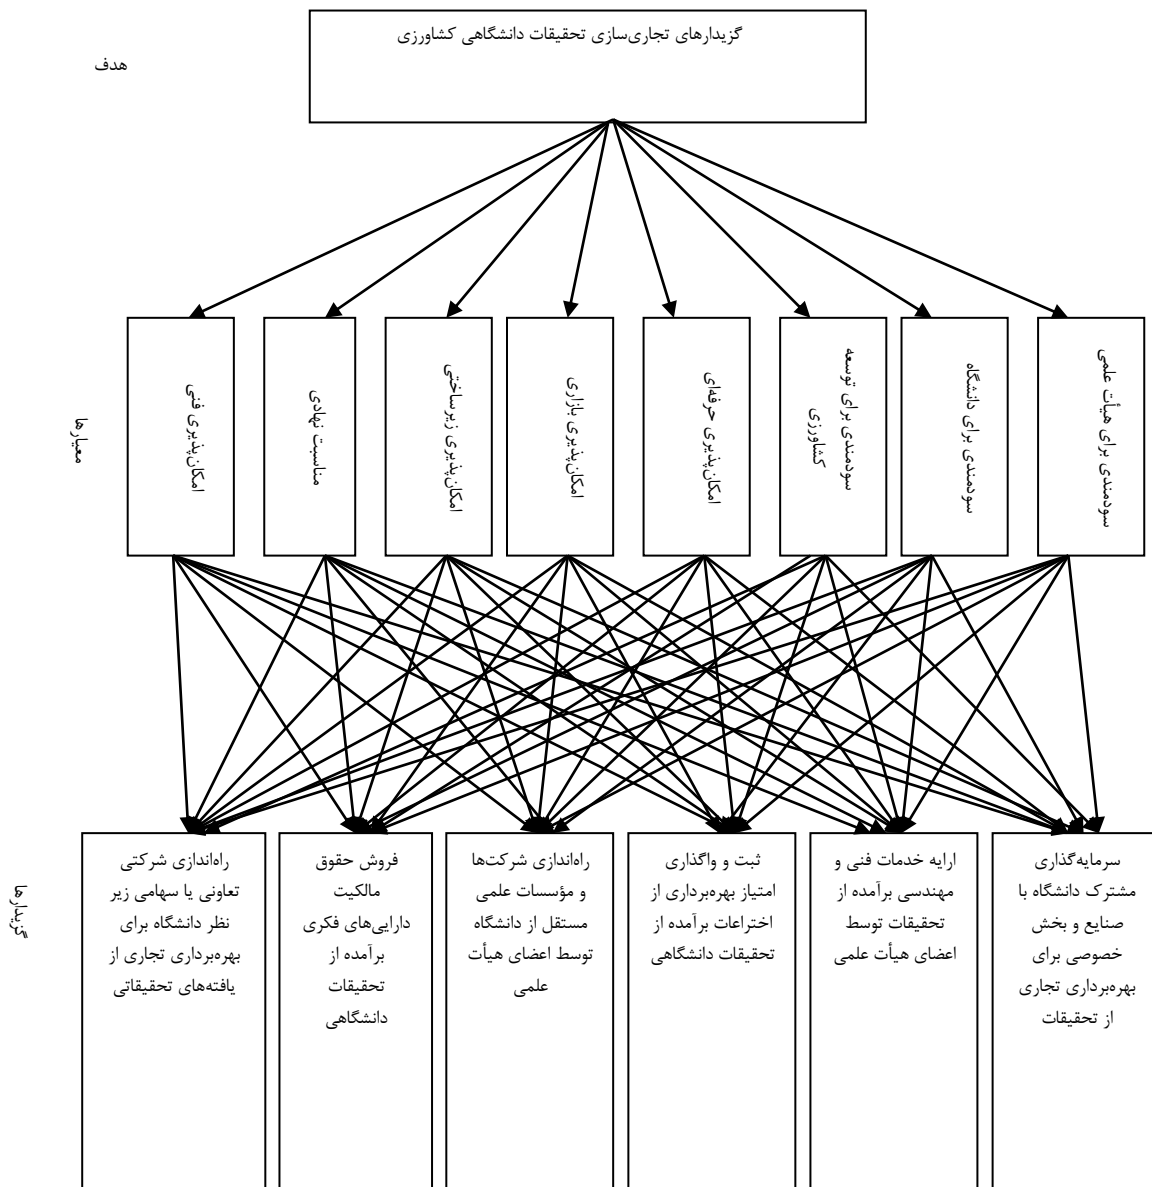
هدف

گزیدارهای تجاری‌سازی تحقیقات دانشگاهی کشاورزی

معیارها

سودمندی برای هیأت علمی

سودمندی برای دانشگاه

سودمندی برای توسعه کشاورزی

امکان‌پذیری حرفه‌ای

امکان‌پذیری بازاری

امکان‌پذیری زیرساختی

مناسبت نهادی

امکان‌پذیری فنی

گزیدارها

سرمایه‌گذاری مشترک دانشگاه با صنایع و بخش خصوصی برای بهره‌برداری تجاری از تحقیقات

ارایه خدمات فنی و مهندسی برآمده از تحقیقات توسط اعضای هیأت علمی

ثبت و واگذاری امتیاز بهره‌برداری از اختراعات برآمده از تحقیقات دانشگاهی

راه‌اندازی شرکت‌ها و مؤسسات علمی مستقل از دانشگاه توسط اعضای هیأت علمی

فروش حقوق مالکیت دارایی‌های فکری برآمده از تحقیقات دانشگاهی

راه‌اندازی شرکتی تعاونی یا سهامی زیر نظر دانشگاه برای بهره‌برداری تجاری از یافته‌های تحقیقاتی